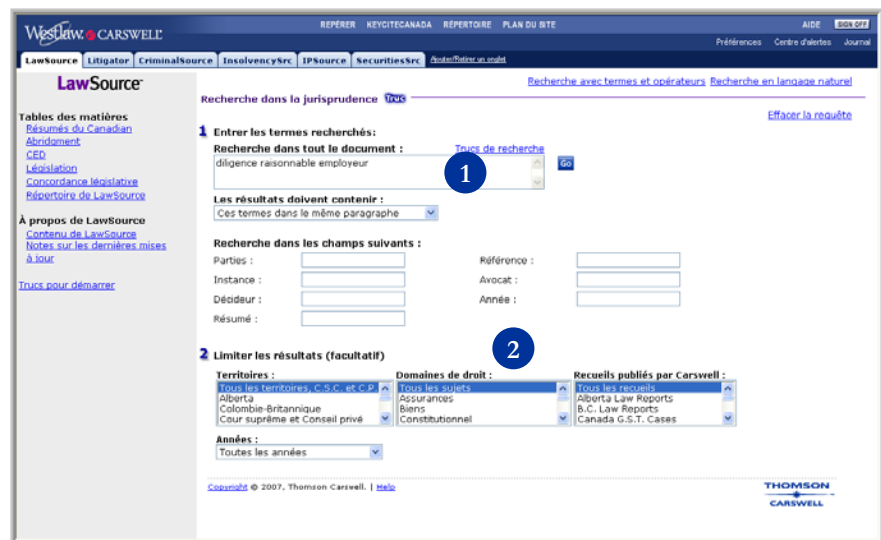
Westlaw. CARSWELL

REPÉRER KEYCITECANADA RÉPERTOIRE PLAN DU SITE

AIDE SIGN OFF

Préférences Centre d'alertes Journal

LawSource Litigator CriminalSource InsolvencySrc IPSource SecuritiesSrc Ajouter/Retirer un onglet

LawSource

Tables des matières
Résumés du Canadian
Abridgment
CED
Législation
Concordance législative
Répertoire de LawSource

À propos de LawSource
Contenu de LawSource
Notes sur les dernières mises à jour

Trucs pour démarrer

Recherche avec termes et opérateurs Recherche en langage naturel

Recherche dans la jurisprudence Trucs

Effacer la requête

1 Entrer les termes recherchés:

Recherche dans tout le document : Trucs de recherche

diligence raisonnable employeur

Go

1

Les résultats doivent contenir :

Ces termes dans le même paragraphe

Recherche dans les champs suivants :

Parties : Référence :

Instance : Avocat :

Décideur : Année :

Résumé :

2

2 Limiter les résultats (facultatif)

Territoires :
Tous les territoires, C.S.C. et C.P.
Alberta
Colombie-Britannique
Cour suprême et Conseil privé

Domaines de droit :
Tous les sujets
Assurances
Biens
Constitutionnel

Recueils publiés par Carswell :
Tous les recueils
Alberta Law Reports
B.C. Law Reports
Canada G.S.T. Cases

Années :
Toutes les années

Copyright © 2007, Thomson Carswell. | Help

THOMSON
CARSWELL